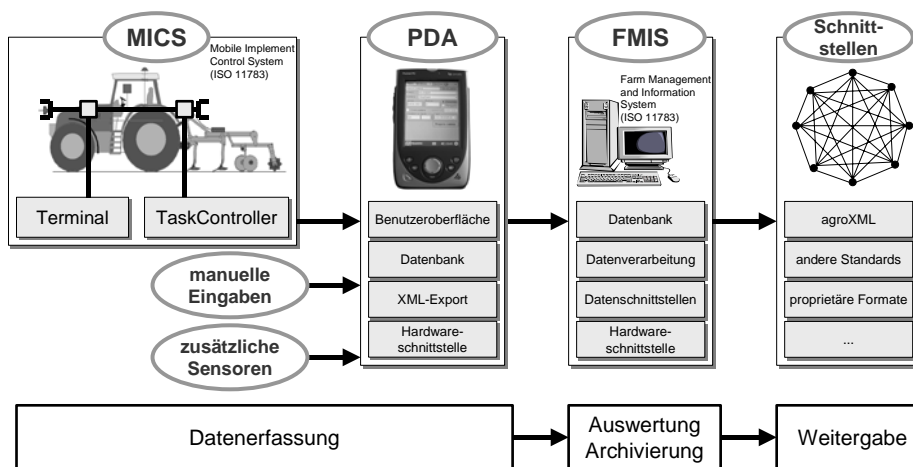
MICS

Mobile Implement Control System (ISO 11783)

Terminal

TaskController

manuelle Eingaben

zusätzliche Sensoren

PDA

Benutzeroberfläche

Datenbank

XML-Export

Hardwareschnittstelle

FMIS

Farm Management and Information System (ISO 11783)

Datenbank

Datenverarbeitung

Datenschnittstellen

Hardwareschnittstelle

Schnittstellen

agroXML

andere Standards

proprietäre Formate

...

Datenerfassung

Auswertung Archivierung

Weitergabe